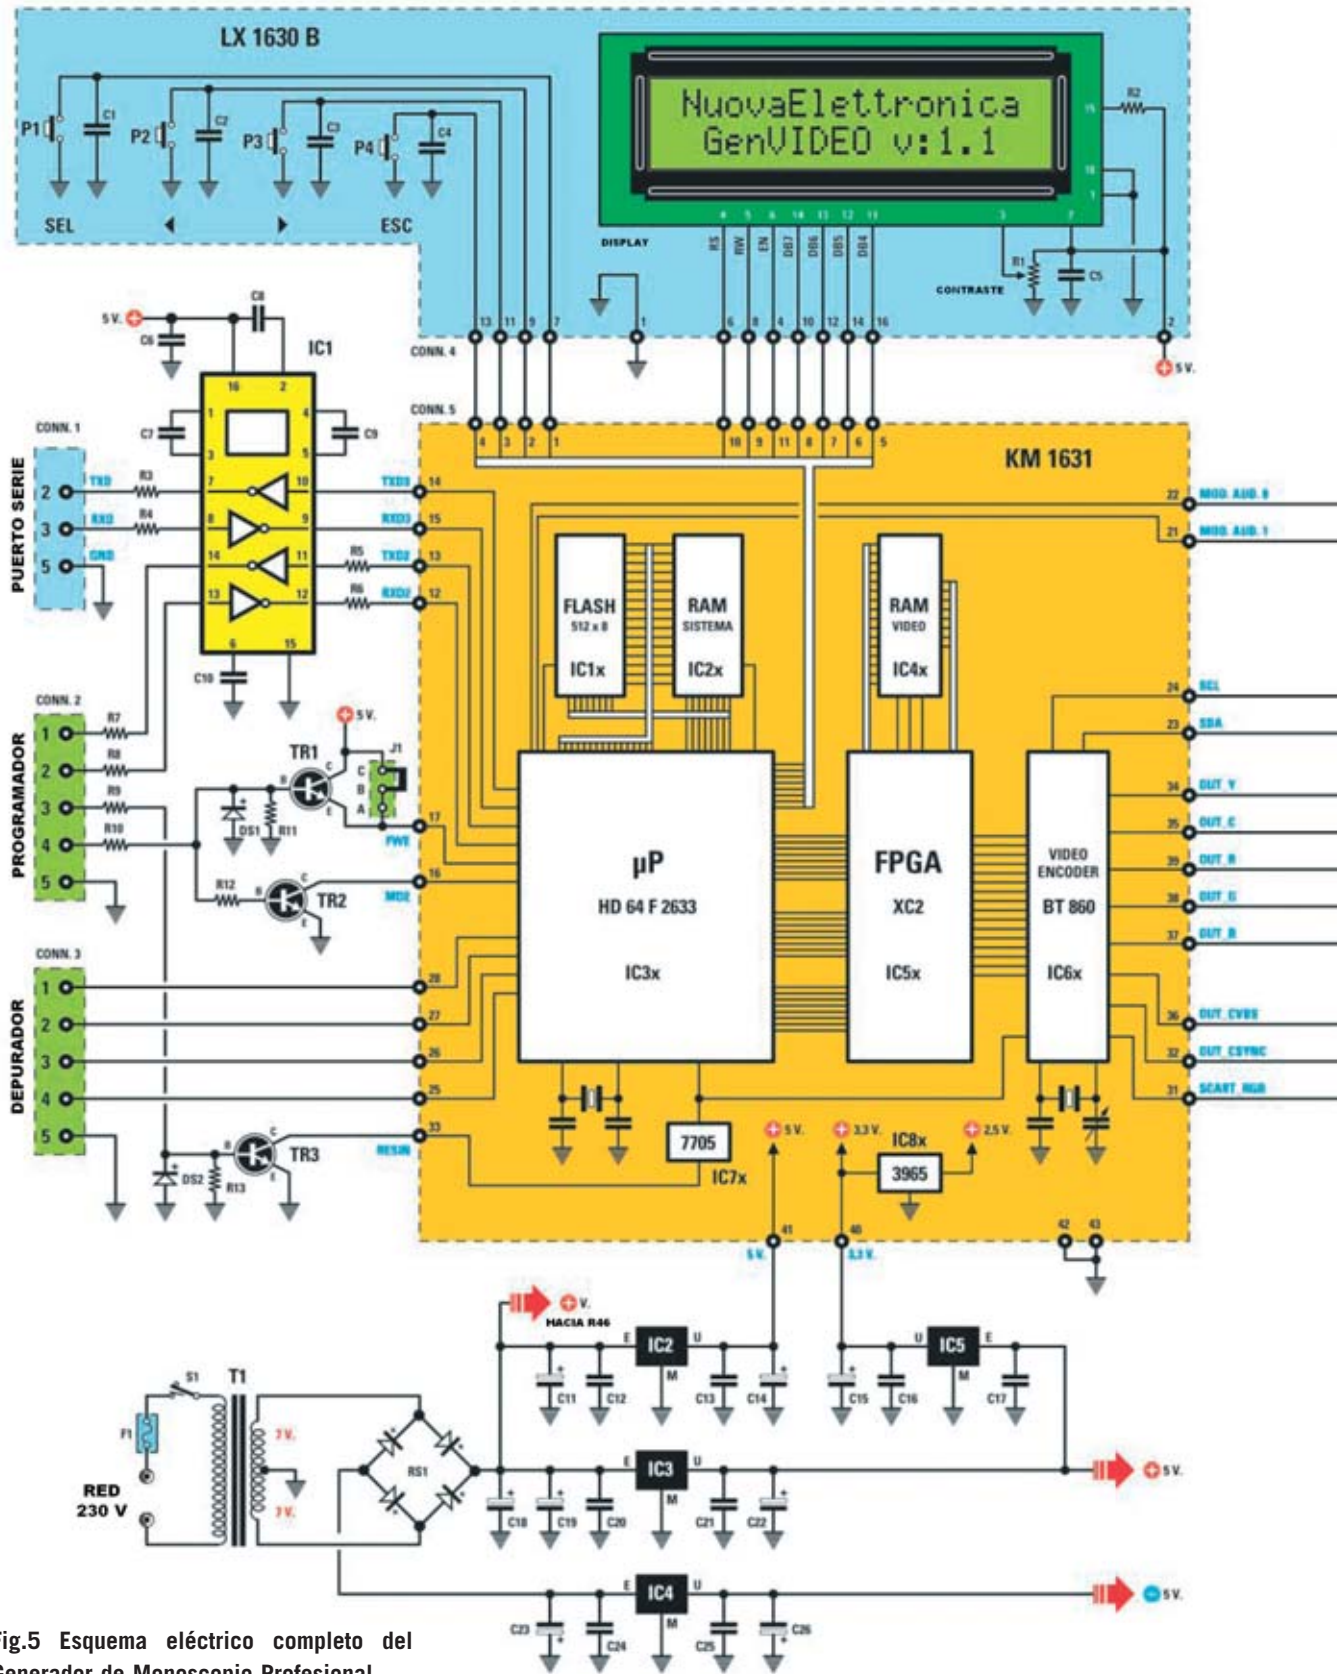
LX 1630 B

NuovaElettronica
GenVIDEO v:1.1

P1 C1 P2 C2 P3 C3 P4 C4

SEL ◀ ▶ ESC

15 R2 16 1

DISPLAY

4 5 6 14 13 12 11 3 2

RS RW EN DB7 DB6 DB5 DB4

R1 C5

CONTRASTE

5 V.

5 V. C8 C6 IC1

CONN. 4 13 11 9 7 1 6 8 4 10 12 14 16 2

CONN. 5 4 3 2 1 10 9 11 8 7 6 5

KM 1631

CONN. 1

PUERTO SERIE

2 TXD R3
3 RXD R4
5 GND

C7 C9 16 2 1 4 3 5 7 10 8 9 14 11 13 12 6 15

R5 R6 C10

TXD3 14
RXD3 15
TXD2 13
RXD2 12

22 MOD AUD. 0
21 MOD AUD. 1

FLASH 512 x 8 IC1x

RAM SISTEMA IC2x

RAM VIDEO IC4x

CONN. 2

PROGRAMADOR

1 R7
2 R8
3 R9
4 R10
5

5 V. TR1 J1 C B A DS1 R11 R12 TR2

FWE 17
MDE 16

µP
HD 64 F 2633
IC3x

FPGA
XC2
IC5x

VIDEO ENCODER
BT 860
IC6x

24 SCL
23 SDA
34 OUT_Y
35 OUT_C
39 OUT_R
38 OUT_G
37 OUT_B
36 OUT_CVBS
32 OUT_CSYNC
31 SCART_RGB

CONN. 3

DEPURADOR

1 28
2 27
3 26
4 25
5

DS2 R13 TR3 RESIN 33

7705 IC7x

5 V. 3,3 V. IC8x 2,5 V. 3965

41 5 V. 40 3,3 V. 42 43

V. HACIA R46

E IC2 U M C11 C12 C13 C14

C15 C16 U IC5 E M C17

S1 T1 F1 RED 230 V 7 V. 7 V. RS1

E IC3 U M C18 C19 C20 C21 C22 5 V.

E IC4 U M C23 C24 C25 C26 5 V.

Fig.5 Esquema eléctrico completo del Generador de Monoscopio Profesional.